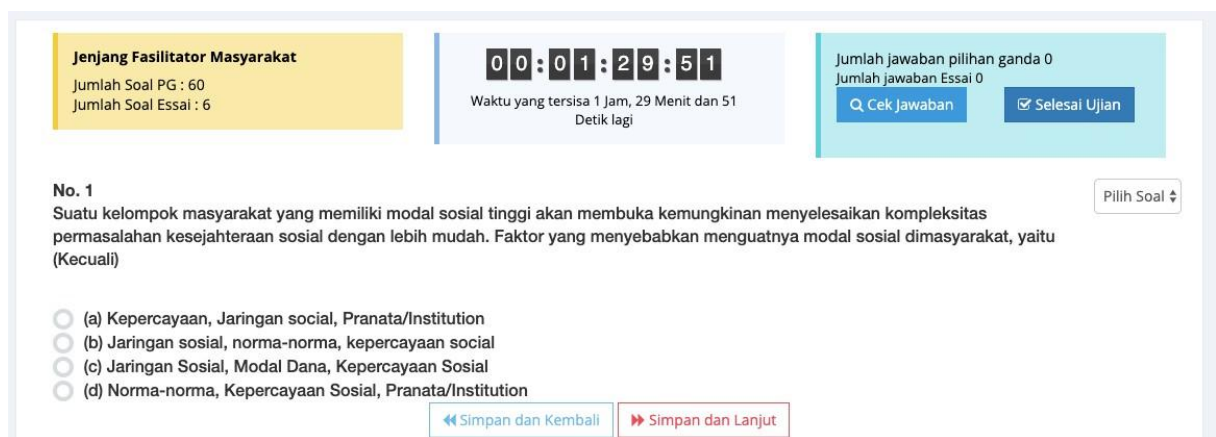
**Jenjang Fasilitator Masyarakat**
Jumlah Soal PG : 60
Jumlah Soal Essai : 6

00:01:29:51
Waktu yang tersisa 1 Jam, 29 Menit dan 51 Detik lagi

Jumlah jawaban pilihan ganda 0
Jumlah jawaban Essai 0
Cek Jawaban
Selesai Ujian

**No. 1**
Suatu kelompok masyarakat yang memiliki modal sosial tinggi akan membuka kemungkinan menyelesaikan kompleksitas permasalahan kesejahteraan sosial dengan lebih mudah. Faktor yang menyebabkan menguatnya modal sosial dimasyarakat, yaitu (Kecuali)

Pilih Soal

(a) Kepercayaan, Jaringan social, Pranata/Institution
(b) Jaringan sosial, norma-norma, kepercayaan social
(c) Jaringan Sosial, Modal Dana, Kepercayaan Sosial
(d) Norma-norma, Kepercayaan Sosial, Pranata/Institution

Simpan dan Kembali
Simpan dan Lanjut